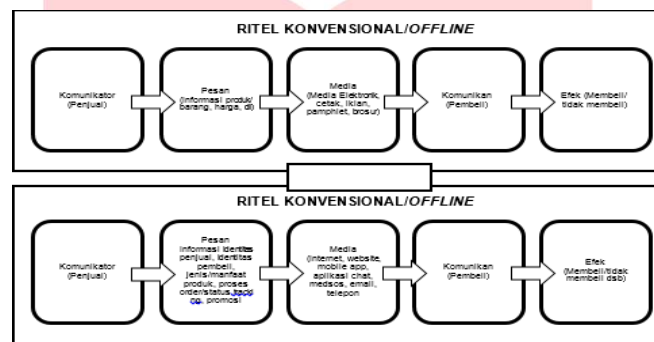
RITEL KONVENSIONAL/*OFFLINE*

Komunikator (Penjual)

Pesan (informasi produk/ barang, harga, dll)

Media (Media Elektronik, cetak, iklan, pamphlet, brosur)

Komunikan (Pembeli)

Efek (Membeli/ tidak membeli)

RITEL KONVENSIONAL/*OFFLINE*

Komunikator (Penjual)

Pesan informasi identitas penjual, identitas pembeli, jenis/manfaat produk, proses order/status tracking, promosi

Media (internet, website, mobile app, aplikasi chat, medsos, email, telepon

Komunikan (Pembeli)

Efek (Membeli/tidak membeli dsb)